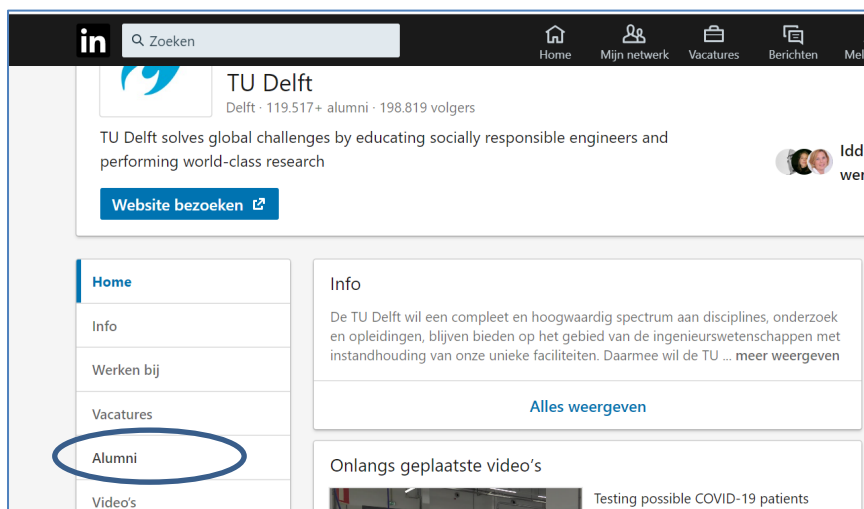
in Zoeken

Home Mijn netwerk Vacatures Berichten Mel

TU Delft

Delft · 119.517+ alumni · 198.819 volgers

TU Delft solves global challenges by educating socially responsible engineers and performing world-class research

Website bezoeken

Idd
wer

Home

Info

Werken bij

Vacatures

Alumni

Video's

Info

De TU Delft wil een compleet en hoogwaardig spectrum aan disciplines, onderzoek en opleidingen, blijven bieden op het gebied van de ingenieurswetenschappen met instandhouding van onze unieke faciliteiten. Daarmee wil de TU ... meer weergeven

Alles weergeven

Onlangs geplaatste video's

Testing possible COVID-19 patients